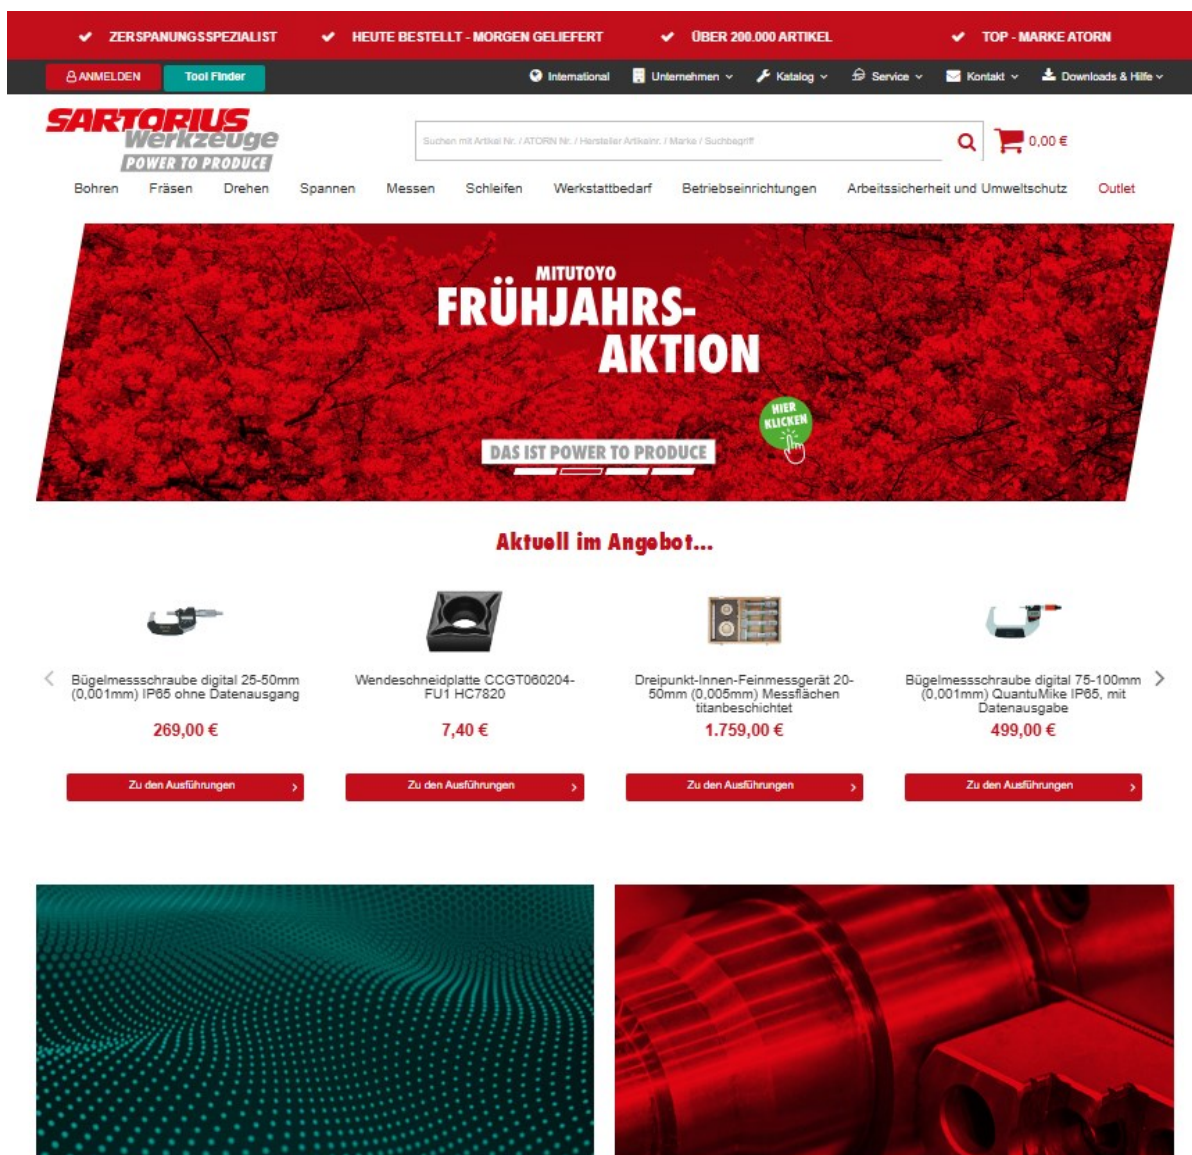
ZERSPANUNGSSPEZIALIST HEUTE BESTELLT - MORGEN GELIEFERT ÜBER 200.000 ARTIKEL TOP - MARKE ATORN

ANMELDEN Tool Finder International Unternehmen Katalog Service Kontakt Downloads & Hilfe

SARTORIUS Werkzeuge POWER TO PRODUCE

Suchen mit Artikel Nr. / ATORN Nr. / Hersteller Artikelnr. / Marke / Suchbegriff

0,00 €

Bohren Fräsen Drehen Spannen Messen Schleifen Werkstattbedarf Betriebseinrichtungen Arbeitssicherheit und Umweltschutz Outlet

MITUTOYO
FRÜHJAHRS-AKTION
HIER KLICKEN
DAS IST POWER TO PRODUCE

Aktuell im Angebot...

Bügelmessschraube digital 25-50mm (0,001mm) IP65 ohne Datenausgang
269,00 €
Zu den Ausführungen

Wendeschneidplatte CCGT060204-FU1 HC7820
7,40 €
Zu den Ausführungen

Dreipunkt-Innen-Feinmessgerät 20-50mm (0,005mm) Messflächen titanbeschichtet
1.759,00 €
Zu den Ausführungen

Bügelmessschraube digital 75-100mm (0,001mm) QuantuMike IP65, mit Datenausgabe
499,00 €
Zu den Ausführungen